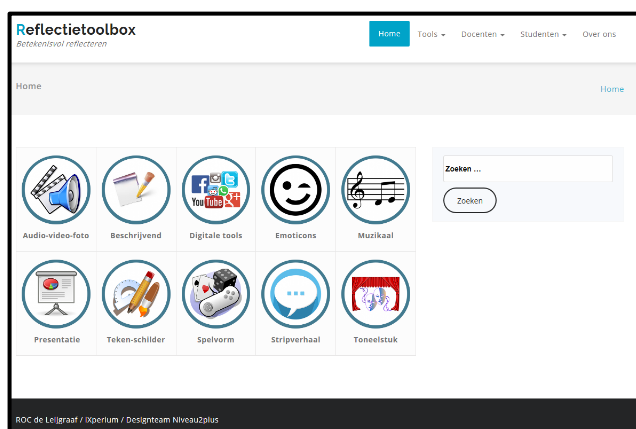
Reflectietoolbox
Betekenisvol reflecteren

Home Tools Docenten Studenten Over ons

Home

Home

| Audio-video-foto | Beschrijvend | Digitale tools | Emoticons | Muzikaal |
|---|---|---|---|---|
| Presentatie | Teken-schilder | Spelvorm | Stripverhaal | Toneelstuk |

Zoeken ...

Zoeken

ROC de Leijgraaf / iXperium / Designteam Niveau2plus